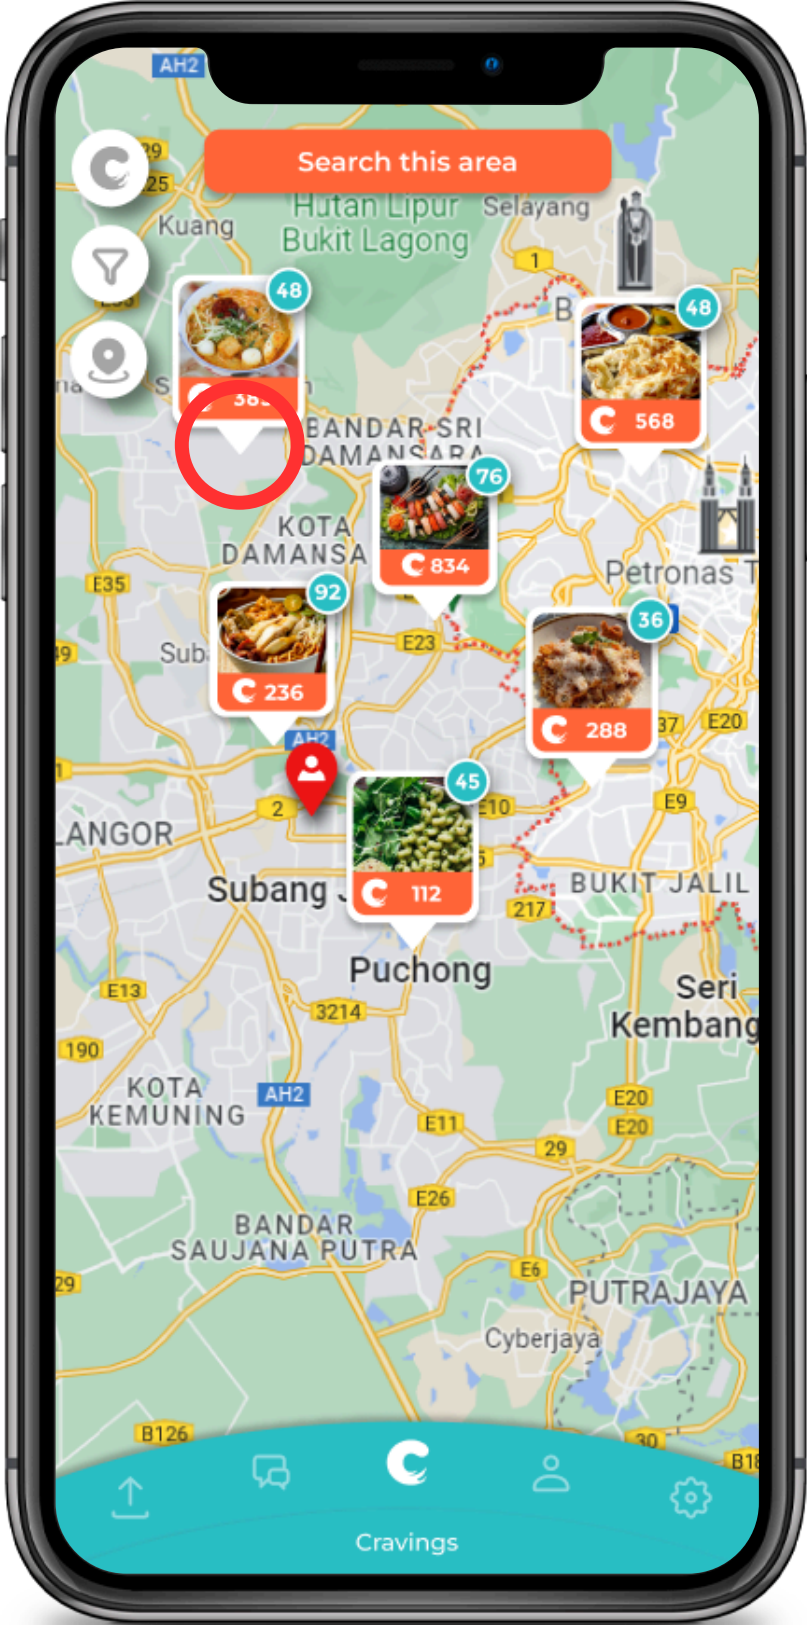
AH2

Search this area

29
25
Kuang
Hutan Lipur Bukit Lagong
Selayang
1
48
38
BANDAR SRI DAMANSARA
48
568
76
834
KOTA DAMANSA
E35
92
236
Sub
E23
36
288
Petronas T
37
E20
AH2
2
45
112
E10
E9
LANGOR
Subang J
BUKIT JALIL
217
Puchong
Seri Kembang
E13
3214
190
KOTA KEMUNING
AH2
E11
E20
E20
29
E26
BANDAR SAUJANA PUTRA
E6
PUTRAJAYA
Cyberjaya
29
B126
30
B18

Cravings